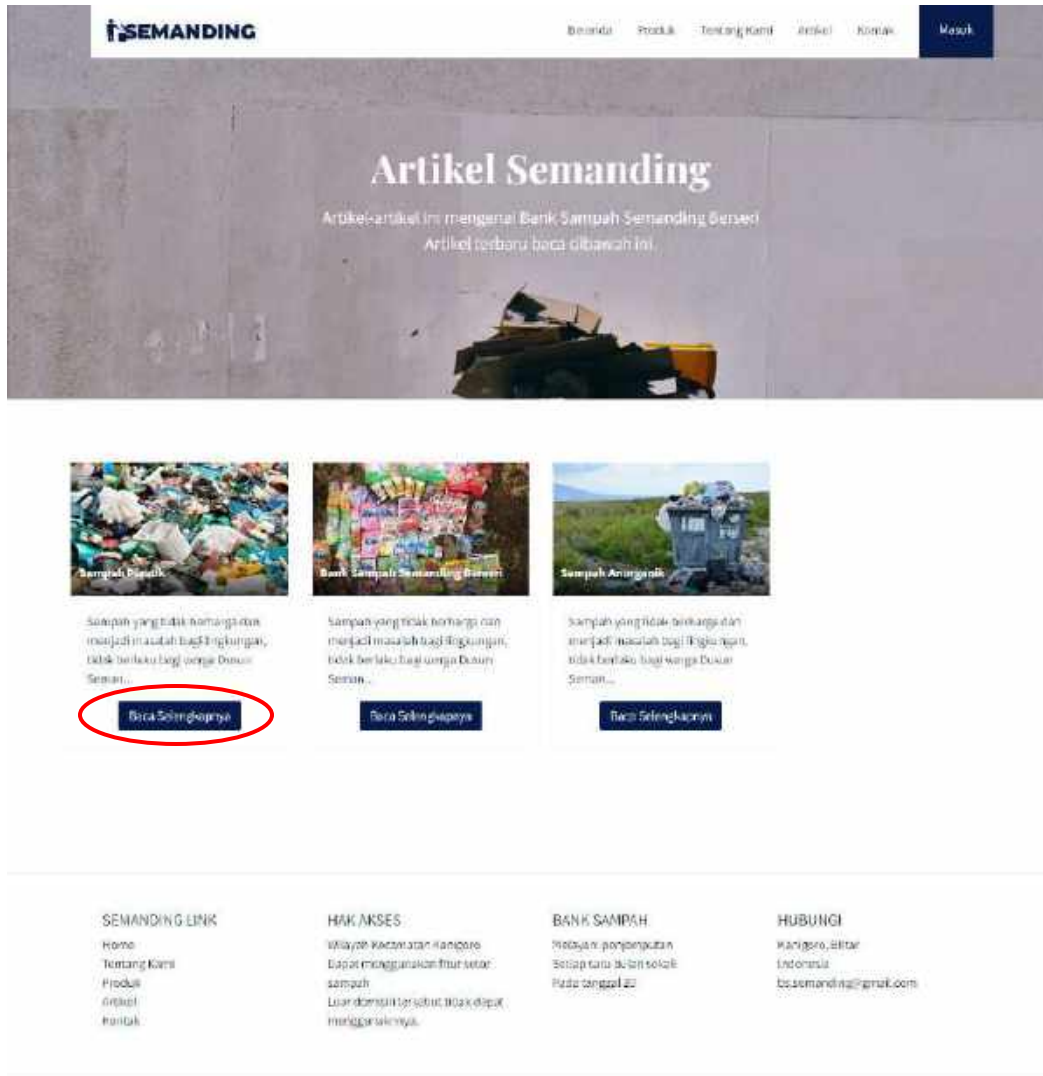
SEMANDING

Beranda Produk Tentang Kami Artikel Kontak Masuk

Artikel Semanding

Artikel-artikel ini mengenai Bank Sampah Semanding Bersen Artikel terbaru baca dibawah ini.

Sampah Plastik

Sampah yang tidak berharga dan menjadi masalah bagi lingkungan, tidak berlaku bagi warga Dusun Seman...

Baca Selengkapnya

Bank Sampah Semanding Bersen

Sampah yang tidak berharga dan menjadi masalah bagi lingkungan, tidak berlaku bagi warga Dusun Seman...

Baca Selengkapnya

Sampah Anorganik

Sampah yang tidak berharga dan menjadi masalah bagi lingkungan, tidak berlaku bagi warga Dusun Seman...

Baca Selengkapnya

SEMANDING LINK
Home
Tentang Kami
Produk
Artikel
Kontak

HAK AKSES
Wilayah Kecamatan Kanigoro
Dapat menggunakan fitur setor sampah
Luar domain tersebut tidak dapat menggunakannya.

BANK SAMPAH
Melayani penjemputan
Setiap satu bulan sekali
Pada tanggal 20

HUBUNGI
Kanigoro, Blitar
Indonesia
bs.semanding@gmail.com